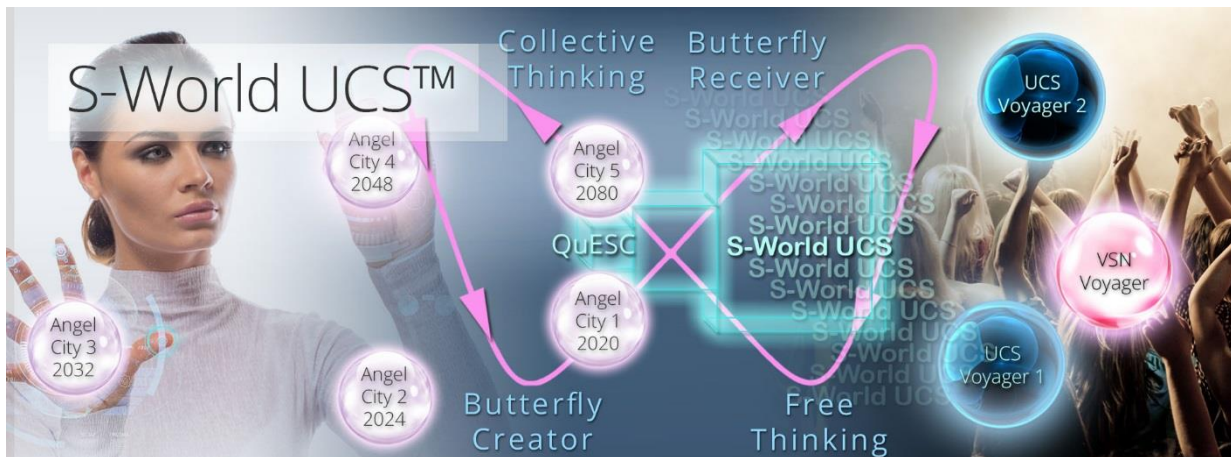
S-World UCS™

Collective Thinking

Butterfly Receiver

UCS Voyager 2

Angel City 4 2048

Angel City 5 2080

QuESC

S-World UCS

S-World UCS

S-World UCS

S-World UCS

S-World UCS

S-World UCS

S-World UCS

S-World UCS

S-World UCS

S-World UCS

S-World UCS

S-World UCS

S-World UCS

S-World UCS

VSN Voyager

Angel City 1 2020

Angel City 3 2032

UCS Voyager 1

Angel City 2 2024

Butterfly Creator

Free Thinking